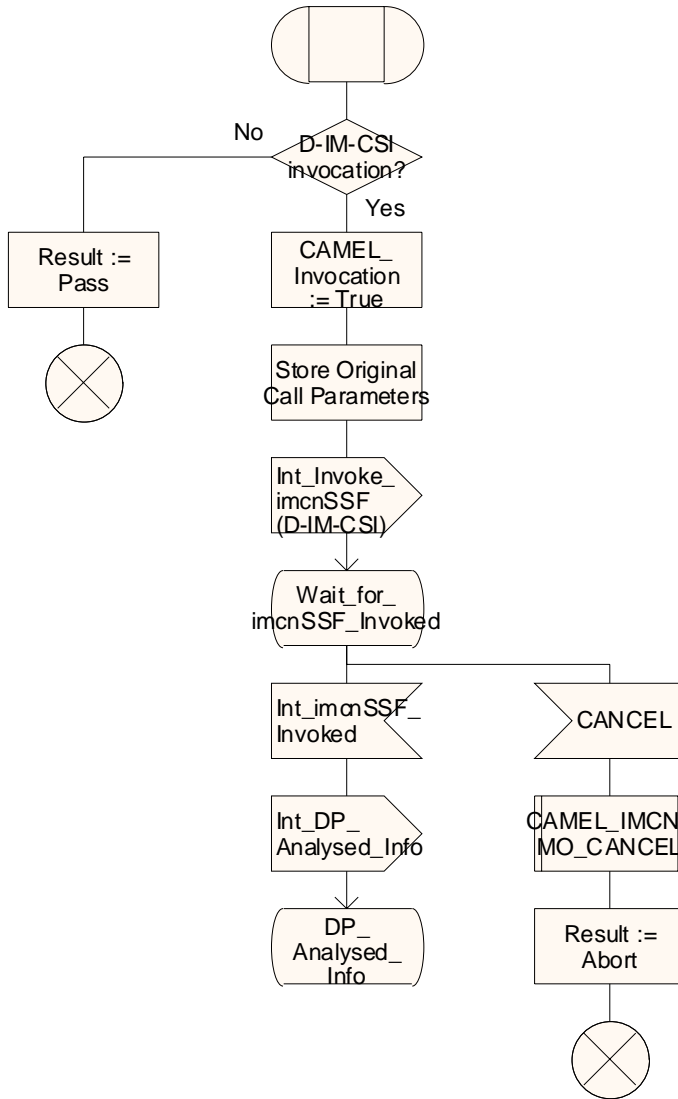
No

D-IM-CSI invocation?

Yes

Result := Pass

CAMEL_ Invocation := True

Store Original Call Parameters

Int_Invoke_ imcnSSF (D-IM-CSI)

Wait_for_ imcnSSF_Invoked

Int_imcnSSF_ Invoked

CANCEL

Int_DP_ Analysed_Info

CAMEL_IMCN MO_CANCEL

DP_ Analysed_ Info

Result := Abort